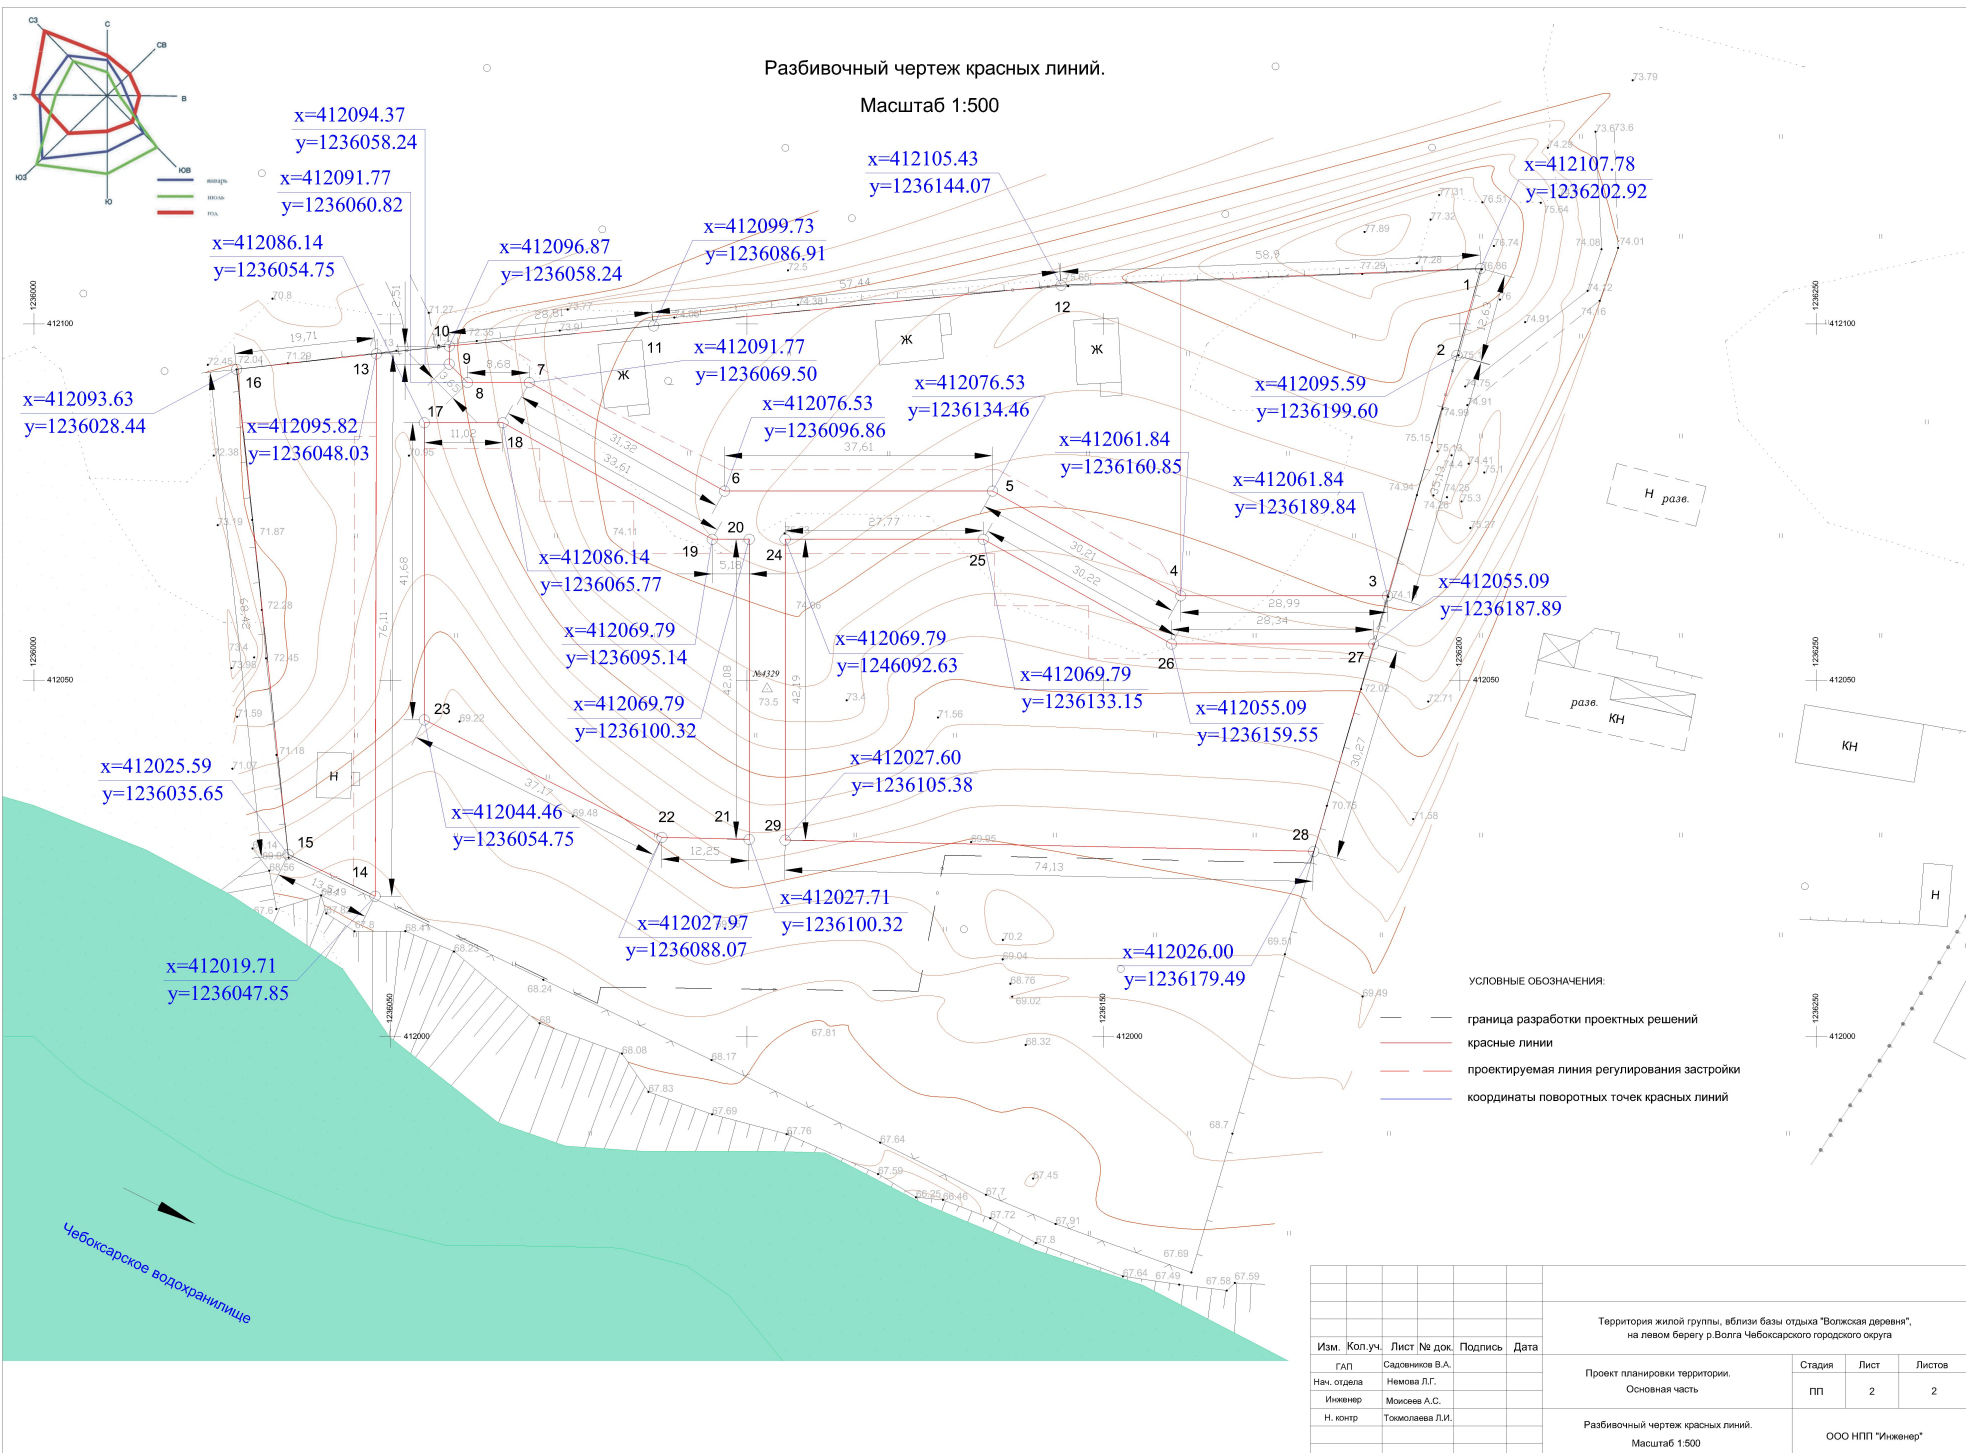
Разбивочный чертеж красных линий.

Масштаб 1:500

С
СВ
В
ЮВ
Ю
ЮЗ
З
СЗ
январь
июль
год

x=412094.37
y=1236058.24

x=412091.77
y=1236060.82

x=412086.14
y=1236054.75

x=412096.87
y=1236058.24

x=412099.73
y=1236086.91

x=412105.43
y=1236144.07

x=412107.78
y=1236202.92

x=412093.63
y=1236028.44

x=412095.82
y=1236048.03

x=412091.77
y=1236069.50

x=412076.53
y=1236096.86

x=412076.53
y=1236134.46

x=412095.59
y=1236199.60

x=412061.84
y=1236160.85

x=412061.84
y=1236189.84

x=412086.14
y=1236065.77

x=412055.09
y=1236187.89

x=412069.79
y=1236095.14

x=412069.79
y=1246092.63

x=412069.79
y=1236133.15

x=412069.79
y=1236100.32

x=412055.09
y=1236159.55

x=412027.60
y=1236105.38

x=412025.59
y=1236035.65

x=412044.46
y=1236054.75

x=412027.71
y=1236100.32

x=412027.97
y=1236088.07

x=412026.00
y=1236179.49

x=412019.71
y=1236047.85

1 2 3 4 5 6 7 8 9 10 11 12 13 14 15 16 17 18 19 20 21 22 23 24 25 26 27 28 29

ж
ж
ж
Н
Н разв.
разв. КН
КН
Н

№4329

Чебоксарское водохранилище

УСЛОВНЫЕ ОБОЗНАЧЕНИЯ:
граница разработки проектных решений
красные линии
проектируемая линия регулирования застройки
координаты поворотных точек красных линий

| Изм. | Кол.уч. | Лист | № док. | Подпись | Дата |
|---|---|---|---|---|---|
| ГАП | | Садовников В.А. | | | |
| Нач. отдела | | Немова Л.Г. | | | |
| Инженер | | Моисеев А.С. | | | |
| Н. контр | | Токмолаева Л.И. | | | |

Территория жилой группы, вблизи базы отдыха "Волжская деревня", на левом берегу р.Волга Чебоксарского городского округа

Проект планировки территории. Основная часть

| Стадия | Лист | Листов |
|---|---|---|
| ПП | 2 | 2 |

Разбивочный чертеж красных линий. Масштаб 1:500

ООО НПП "Инженер"